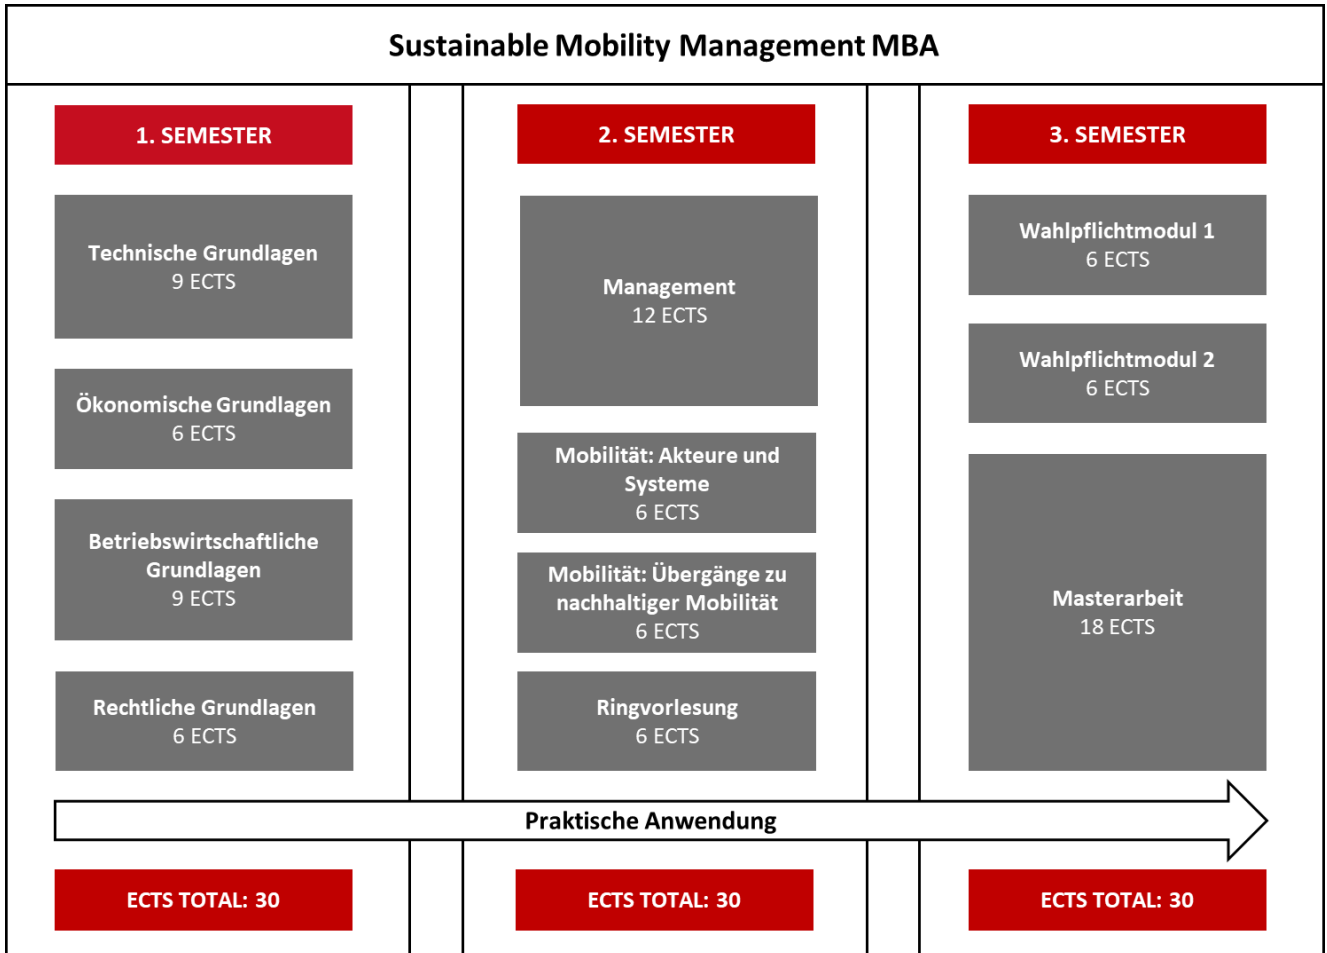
Sustainable Mobility Management MBA

1. SEMESTER

Technische Grundlagen
9 ECTS

Ökonomische Grundlagen
6 ECTS

Betriebswirtschaftliche Grundlagen
9 ECTS

Rechtliche Grundlagen
6 ECTS

2. SEMESTER

Management
12 ECTS

Mobilität: Akteure und Systeme
6 ECTS

Mobilität: Übergänge zu nachhaltiger Mobilität
6 ECTS

Ringvorlesung
6 ECTS

3. SEMESTER

Wahlpflichtmodul 1
6 ECTS

Wahlpflichtmodul 2
6 ECTS

Masterarbeit
18 ECTS

Praktische Anwendung

ECTS TOTAL: 30

ECTS TOTAL: 30

ECTS TOTAL: 30